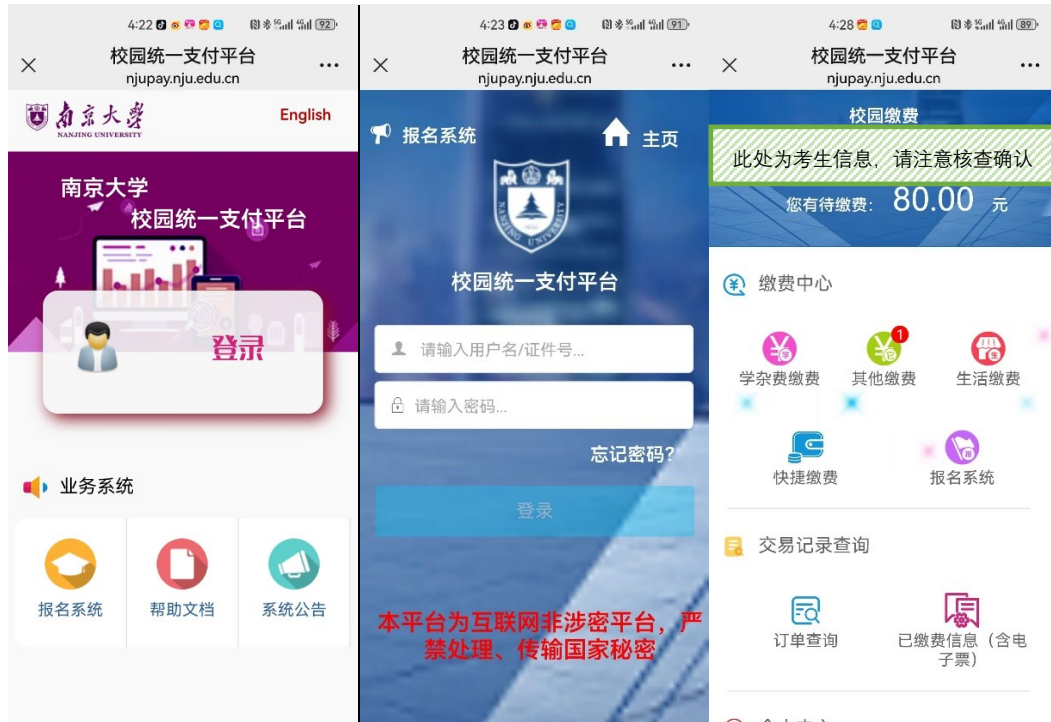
4:22 92

×
校园统一支付平台
njupay.nju.edu.cn
...

南京大学
NANJING UNIVERSITY

English

南京大学
校园统一支付平台

登录

业务系统

报名系统
帮助文档
系统公告

4:23 91

×
校园统一支付平台
njupay.nju.edu.cn
...

报名系统
主页

校园统一支付平台

请输入用户名/证件号...
请输入密码...

忘记密码?

登录

本平台为互联网非涉密平台，严禁处理、传输国家秘密

4:28 89

×
校园统一支付平台
njupay.nju.edu.cn
...

校园缴费

此处为考生信息，请注意核查确认

您有待缴费: 80.00 元

缴费中心

学杂费缴费
1
其他缴费
生活缴费
快捷缴费
报名系统

交易记录查询

订单查询
已缴费信息（含电子票）